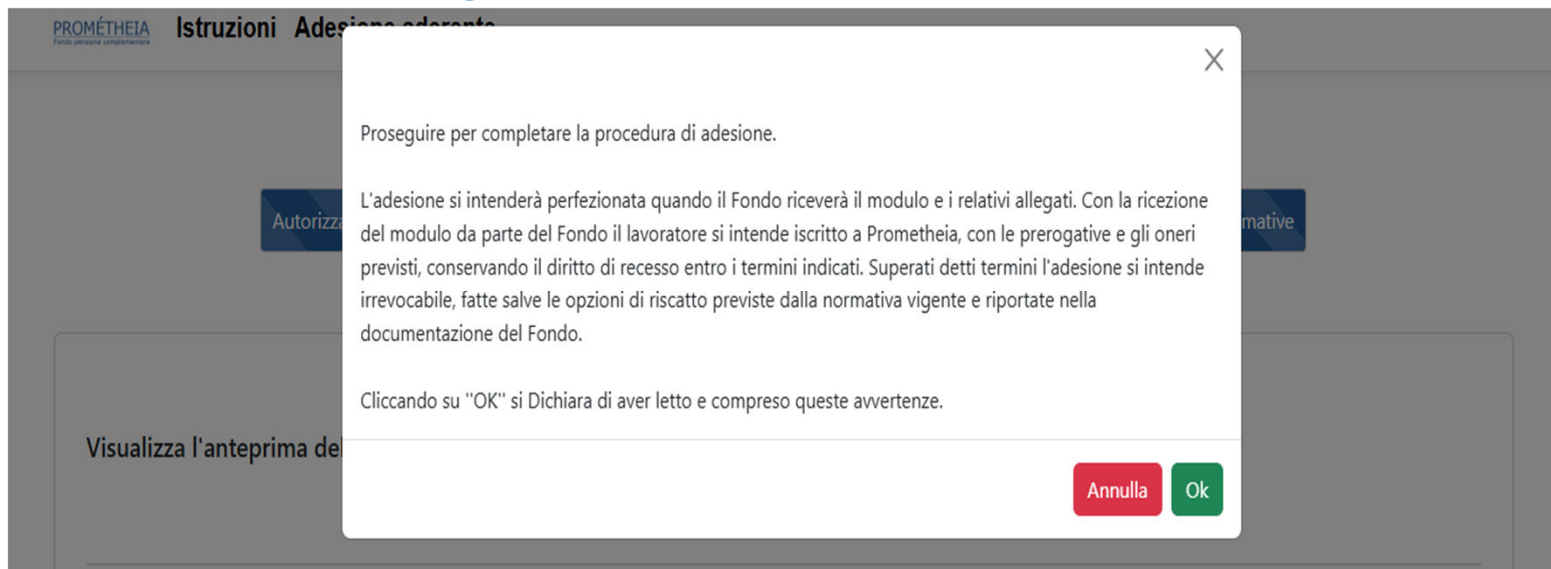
PROMÉTHEIA
Fondo pensione complementare

Istruzioni Ades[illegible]

Autorizza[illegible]

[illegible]mative

Visualizza l'anteprima del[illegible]

X

Proseguire per completare la procedura di adesione.

L'adesione si intenderà perfezionata quando il Fondo riceverà il modulo e i relativi allegati. Con la ricezione del modulo da parte del Fondo il lavoratore si intende iscritto a Prometheia, con le prerogative e gli oneri previsti, conservando il diritto di recesso entro i termini indicati. Superati detti termini l'adesione si intende irrevocabile, fatte salve le opzioni di riscatto previste dalla normativa vigente e riportate nella documentazione del Fondo.

Cliccando su ''OK'' si Dichiara di aver letto e compreso queste avvertenze.

Annulla

Ok